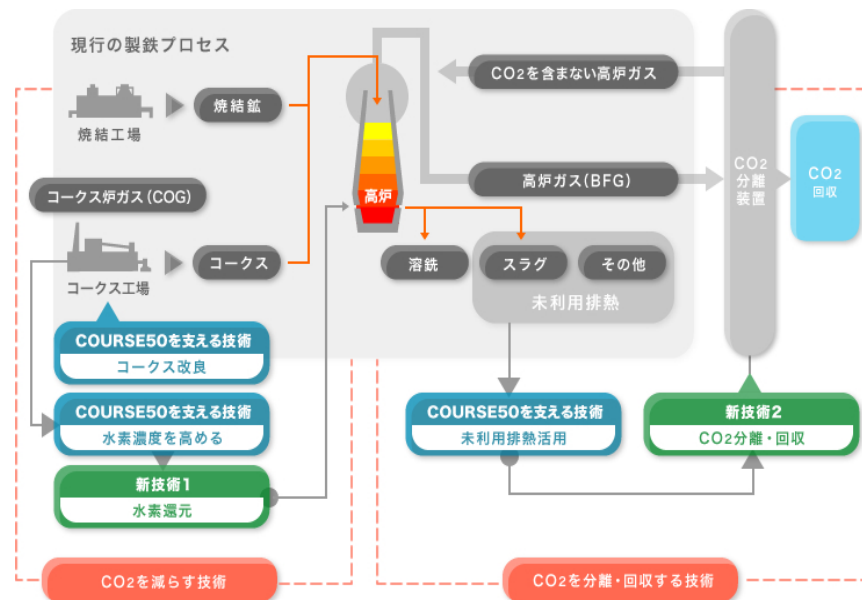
現行の製鉄プロセス

焼結工場

焼結鉱

$CO_2$を含まない高炉ガス

コークス炉ガス(COG)

高炉

高炉ガス(BFG)

$CO_2$ 分離装置

$CO_2$ 回収

コークス工場

コークス

溶銑

スラグ

その他

未利用排熱

COURSE50を支える技術
コークス改良

COURSE50を支える技術
水素濃度を高める

新技術1
水素還元

COURSE50を支える技術
未利用排熱活用

新技術2
$CO_2$分離・回収

$CO_2$を減らす技術

$CO_2$を分離・回収する技術